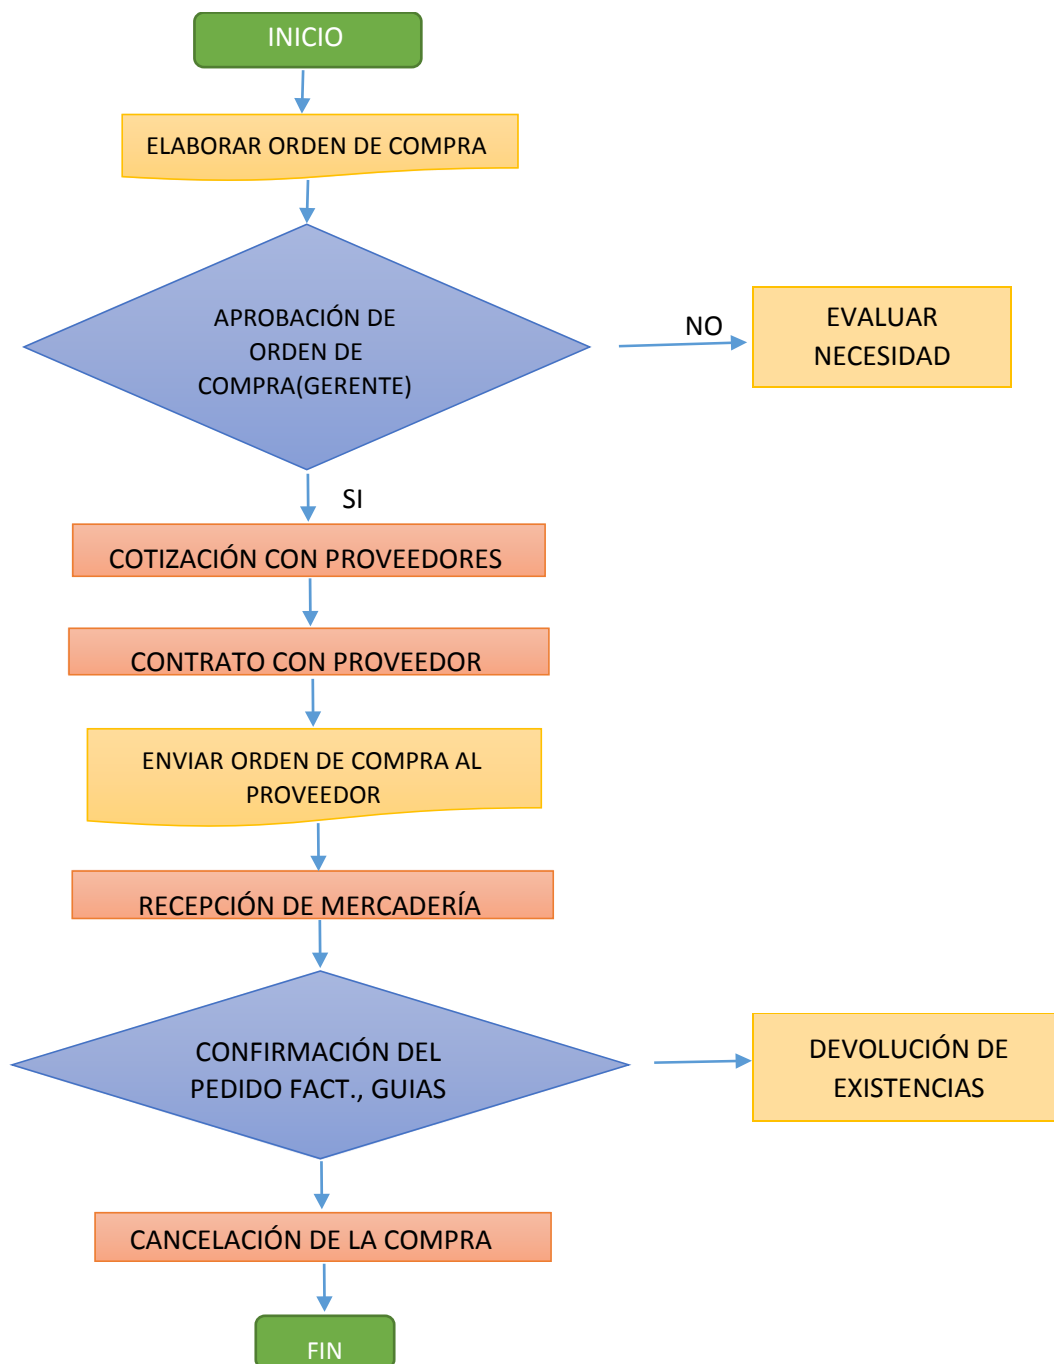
INICIO

ELABORAR ORDEN DE COMPRA

APROBACIÓN DE ORDEN DE COMPRA(GERENTE)

NO

EVALUAR NECESIDAD

SI

COTIZACIÓN CON PROVEEDORES

CONTRATO CON PROVEEDOR

ENVIAR ORDEN DE COMPRA AL PROVEEDOR

RECEPCIÓN DE MERCADERÍA

CONFIRMACIÓN DEL PEDIDO FACT., GUIAS

DEVOLUCIÓN DE EXISTENCIAS

CANCELACIÓN DE LA COMPRA

FIN